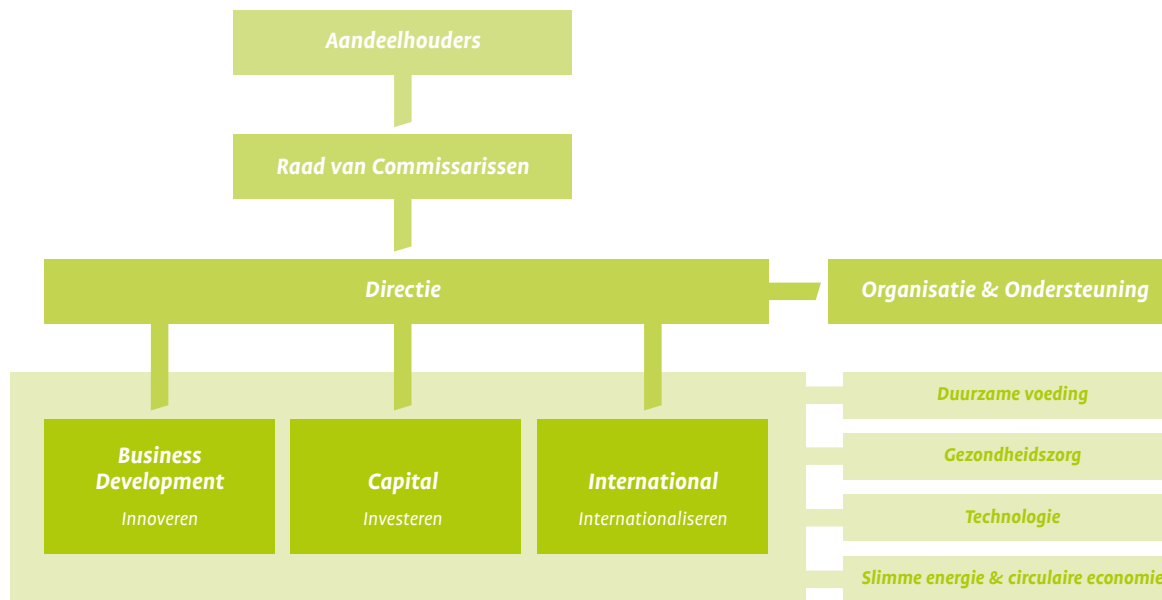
Aandeelhouders

Raad van Commissarissen

Directie

Organisatie & Ondersteuning

Business Development
Innoveren

Capital
Investeren

International
Internationaliseren

Duurzame voeding

Gezondheidszorg

Technologie

Slimme energie & circulaire economie